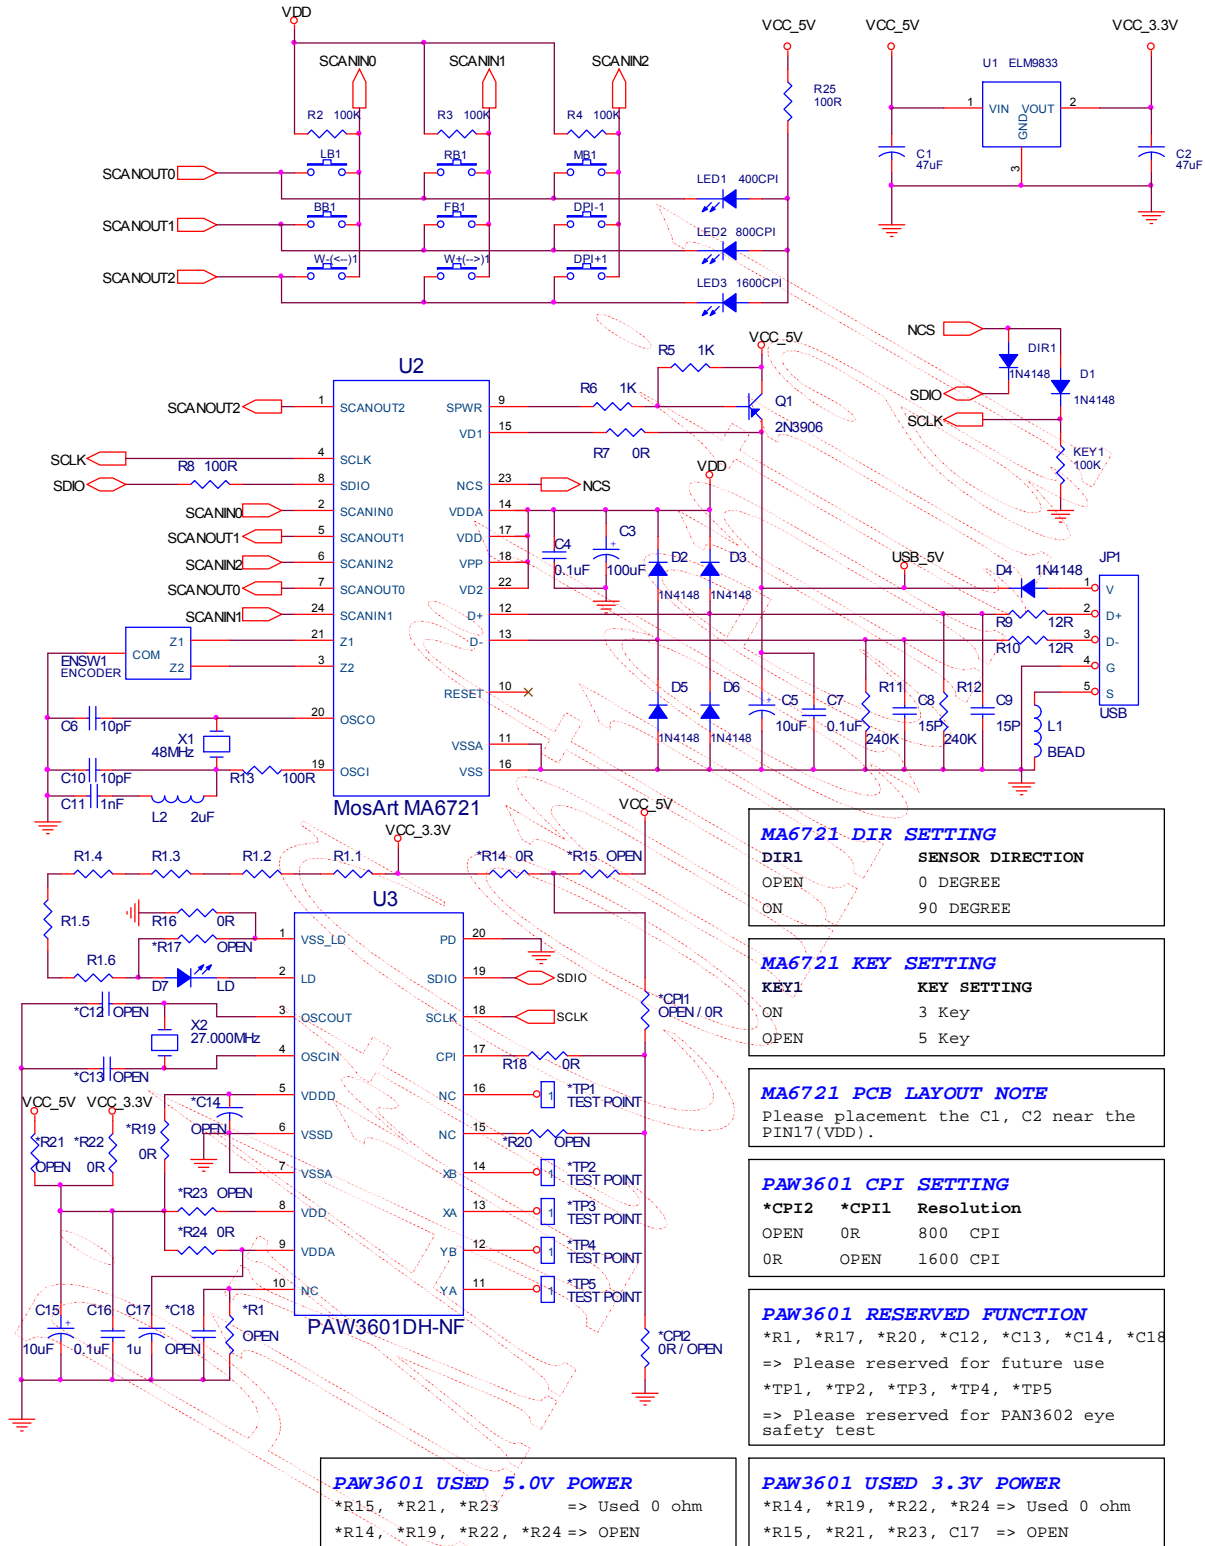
VDD
SCANIN0
SCANIN1
SCANIN2
R2 100K
R3 100K
R4 100K
LB1
RB1
MB1
SCANOUT0
SCANOUT1
SCANOUT2
BB1
FB1
DPI-1
W-(<--)1
W+(-->)1
DPI+1
VCC_5V
R25 100R
LED1 400CPI
LED2 800CPI
LED3 1600CPI
VCC_5V
VCC_3.3V
U1 ELM9833
VIN
VOUT
GND
1
2
3
C1 47uF
C2 47uF

U2
SCANOUT2
SCLK
SDIO
R8 100R
SCANIN0
SCANOUT1
SCANIN2
SCANOUT0
SCANIN1
ENSW1 ENCODER
COM
Z1
Z2
C6 10pF
X1 48MHz
C10 10pF
C11 1nF
L2 2uF
R13 100R
SCANOUT2
SCLK
SDIO
SCANIN0
SCANOUT1
SCANIN2
SCANOUT0
SCANIN1
Z1
Z2
OSCO
OSCI
SPWR
VD1
NCS
VDDA
VDD
VPP
VD2
D+
D-
RESET
VSSA
VSS
MosArt MA6721
R5 1K
R6 1K
R7 0R
VCC_5V
Q1 2N3906
NCS
VDD
C4 0.1uF
C3 100uF
D2 1N4148
D3 1N4148
D5 1N4148
D6 1N4148
C5 10uF
C7 0.1uF
R11 240K
C8 15P
R12 240K
C9 15P
L1 BEAD
USB_5V
D4 1N4148
R9 12R
R10 12R
JP1
V
D+
D-
G
S
USB
NCS
DIR1
1N4148
D1 1N4148
SDIO
SCLK
KEY1 100K

VCC_5V
VCC_3.3V
R1.4
R1.3
R1.2
R1.1
*R14 0R
*R15 OPEN
R1.5
R16 0R
*R17 OPEN
R1.6
D7
LD
*C12 OPEN
X2 27.000MHz
*C13 OPEN
VCC_5V VCC_3.3V
*C14 OPEN
*R21 OPEN
*R22 0R
*R19 0R
*R23 OPEN
*R24 0R
C15 10uF
C16 0.1uF
C17 1u
*C18 OPEN
*R1 OPEN
U3
VSS_LD
LD
OSCOUT
OSCIN
VDDD
VSSD
VSSA
VDD
VDDA
NC
PD
SDIO
SCLK
CPI
NC
NC
XB
XA
YB
YA
PAW3601DH-NF
SDIO
SCLK
R18 0R
*CPI1 OPEN / 0R
*TP1 TEST POINT
*R20 OPEN
*TP2 TEST POINT
*TP3 TEST POINT
*TP4 TEST POINT
*TP5 TEST POINT
*CPI2 0R / OPEN

MA6721 DIR SETTING
| DIR1 | SENSOR DIRECTION |
|---|---|
| OPEN | 0 DEGREE |
| ON | 90 DEGREE |

MA6721 KEY SETTING
| KEY1 | KEY SETTING |
|---|---|
| ON | 3 Key |
| OPEN | 5 Key |

MA6721 PCB LAYOUT NOTE
Please placement the C1, C2 near the PIN17(VDD).

PAW3601 CPI SETTING
| *CPI2 | *CPI1 | Resolution |
|---|---|---|
| OPEN | 0R | 800 CPI |
| 0R | OPEN | 1600 CPI |

PAW3601 RESERVED FUNCTION
*R1, *R17, *R20, *C12, *C13, *C14, *C18
=> Please reserved for future use
*TP1, *TP2, *TP3, *TP4, *TP5
=> Please reserved for PAN3602 eye safety test

PAW3601 USED 5.0V POWER
*R15, *R21, *R23 => Used 0 ohm
*R14, *R19, *R22, *R24 => OPEN

PAW3601 USED 3.3V POWER
*R14, *R19, *R22, *R24 => Used 0 ohm
*R15, *R21, *R23, C17 => OPEN